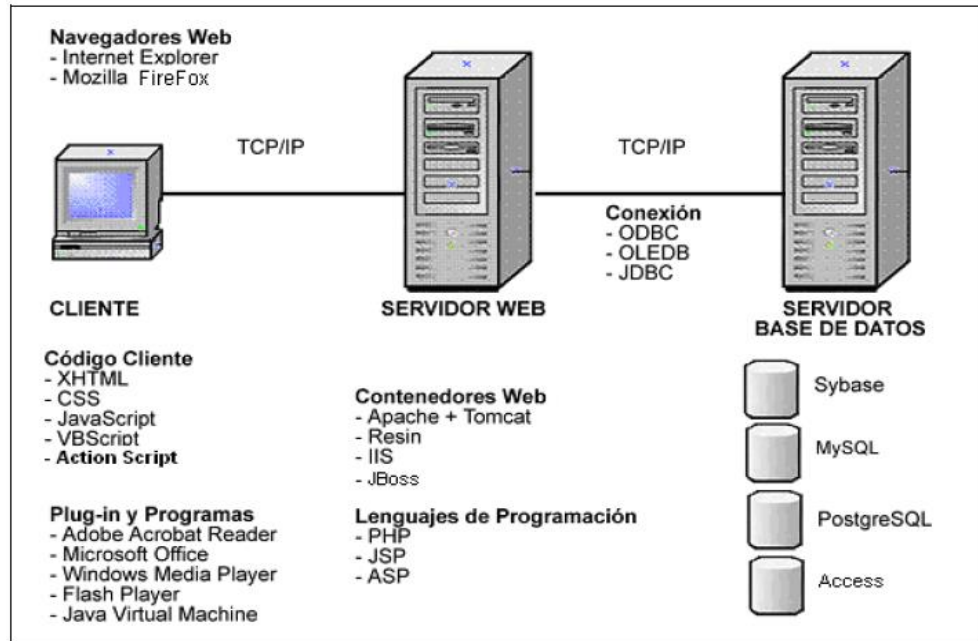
Navegadores Web
- Internet Explorer
- Mozilla FireFox

TCP/IP

TCP/IP

Conexión
- ODBC
- OLEDB
- JDBC

CLIENTE

SERVIDOR WEB

SERVIDOR
BASE DE DATOS

Código Cliente
- XHTML
- CSS
- JavaScript
- VBScript
- Action Script

Contenedores Web
- Apache + Tomcat
- Resin
- IIS
- JBoss

Plug-in y Programas
- Adobe Acrobat Reader
- Microsoft Office
- Windows Media Player
- Flash Player
- Java Virtual Machine

Lenguajes de Programación
- PHP
- JSP
- ASP

Sybase

MySQL

PostgreSQL

Access